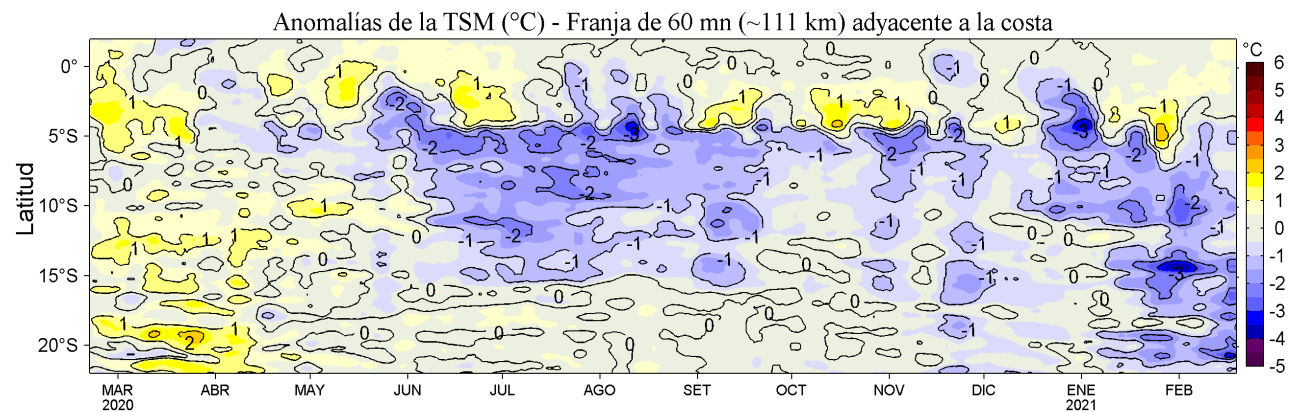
Anomalías de la TSM (°C) - Franja de 60 mn (~111 km) adyacente a la costa

Latitud

0°
5°S
10°S
15°S
20°S

MAR 2020
ABR
MAY
JUN
JUL
AGO
SET
OCT
NOV
DIC
ENE 2021
FEB

°C
6
5
4
3
2
1
0
-1
-2
-3
-4
-5

1
0
1
1
1
0
1
1
0
-1
0
-1
1
-1
1
0
-2
-2
-1
-2
-3
-2
-2
-2
-1
-1
-2
-3
-2
-1
-1
-2
1
0
-1
0
-1
-2
-1
-2
-1
-1
-1
-1
0
0
0
-1
0
-1
-3
0
0
0
0
0
0
0
0
-1
0
1
2
1
0
-1
-1